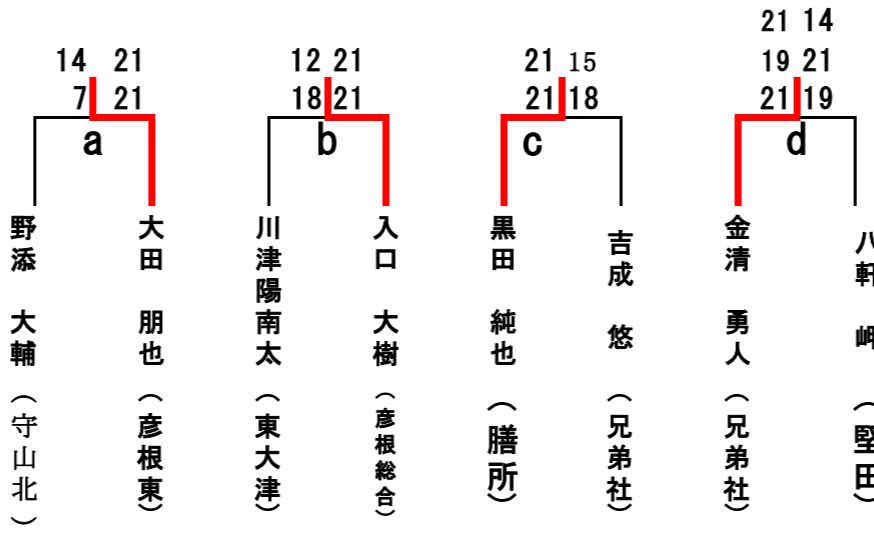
14 21
7 21
a

12 21
18 21
b

21 15
21 18
c

21 14
19 21
21 19
d

野添 大輔 (守山北)

大田 朋也 (彦根東)

川津陽南太 (東大津)

入口 大樹 (彦根総合)

黒田 純也 (膳所)

吉成 悠 (兄弟社)

金清 勇人 (兄弟社)

八軒 岬 (堅田